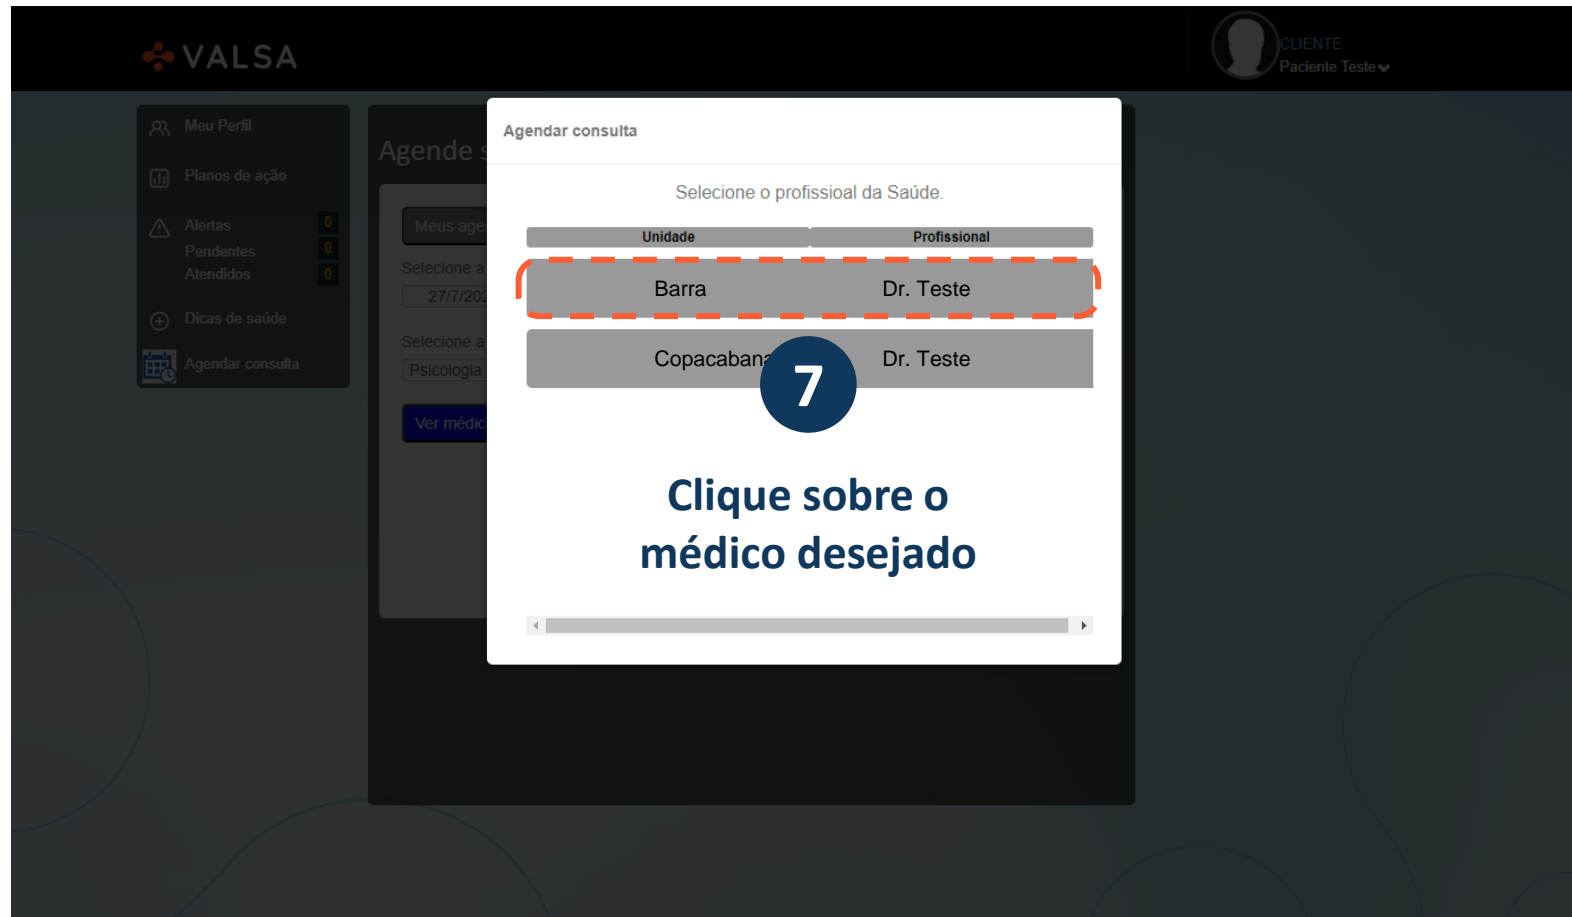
VALSA

CLIENTE
Paciente Teste

Meu Perfil
Planos de ação
Alertas 0
Pendentes 0
Atendidos 0
Dicas de saúde
Agendar consulta

Agende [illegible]
Meus age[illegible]
Selecione a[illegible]
27/7/202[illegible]
Selecione a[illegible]
Psicologia
Ver médic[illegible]

Agendar consulta

Selecione o profissioal da Saúde.

| Unidade | Profissional |
|---|---|
| Barra | Dr. Teste |
| Copacabana | Dr. Teste |

7

Clique sobre o médico desejado